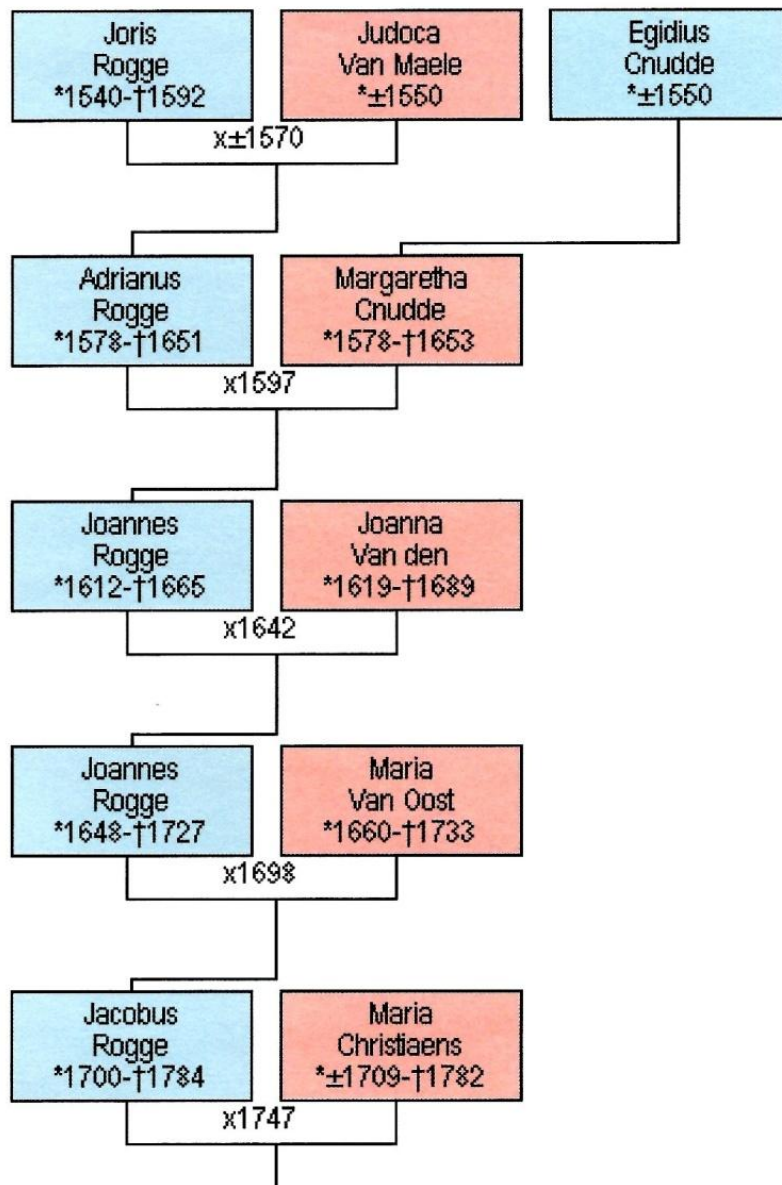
Joris Rogge *1540-†1592

Judoca Van Maele *±1550

Egidius Cnudde *±1550

x±1570

Adrianus Rogge *1578-†1651

Margaretha Cnudde *1578-†1653

x1597

Joannes Rogge *1612-†1665

Joanna Van den *1619-†1689

x1642

Joannes Rogge *1648-†1727

Maria Van Oost *1660-†1733

x1698

Jacobus Rogge *1700-†1784

Maria Christiaens *±1709-†1782

x1747